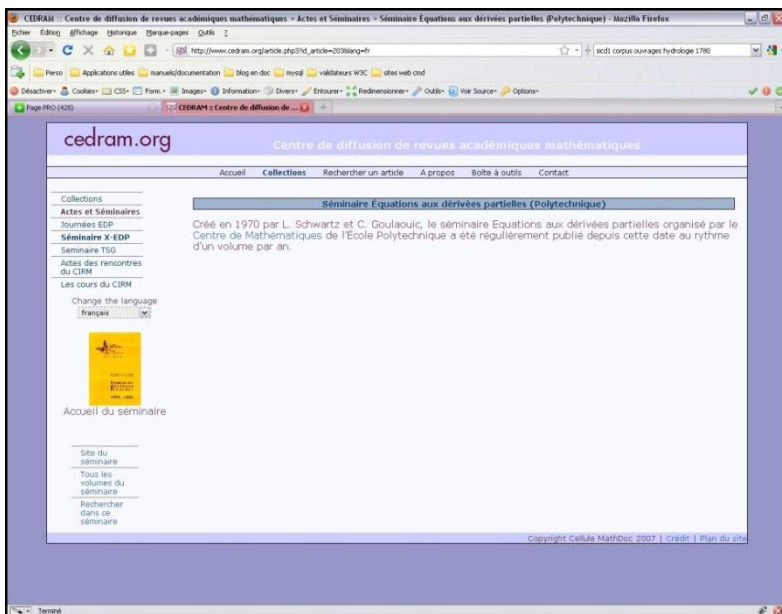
CEDRAM :: Centre de diffusion de revues académiques mathématiques » Actes et Séminaires » Séminaire Équations aux dérivées partielles (Polytechnique) - Mozilla Firefox

Fichier Édition Affichage Historique Marque-pages Outils ?

http://www.cedram.org/article.php3?id_article=203&lang=fr

sicd1 corpus ouvrages hydrologie 1780

Perso Applications utiles manuels/documentation blog en doc mysql validateurs W3C sites web cmd

Désactiver Cookies CSS Form. Images Information Divers Entourer Redimensionner Outils Voir Source Options

Page PRO (428)

CEDRAM :: Centre de diffusion de ...

cedram.org

Centre de diffusion de revues académiques mathématiques

Accueil Collections Rechercher un article A propos Boîte à outils Contact

Collections
Actes et Séminaires
Journées EDP
Séminaire X-EDP
Seminaire TSG
Actes des rencontres du CIRM
Les cours du CIRM

Change the language
français

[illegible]

Accueil du séminaire

Site du séminaire
Tous les volumes du séminaire
Rechercher dans ce séminaire

Séminaire Équations aux dérivées partielles (Polytechnique)

Créé en 1970 par L. Schwartz et C. Goulaouic, le séminaire Equations aux dérivées partielles organisé par le Centre de Mathématiques de l'École Polytechnique a été régulièrement publié depuis cette date au rythme d'un volume par an.

Copyright Cellule MathDoc 2007 | Crédit | Plan du site

Terminé